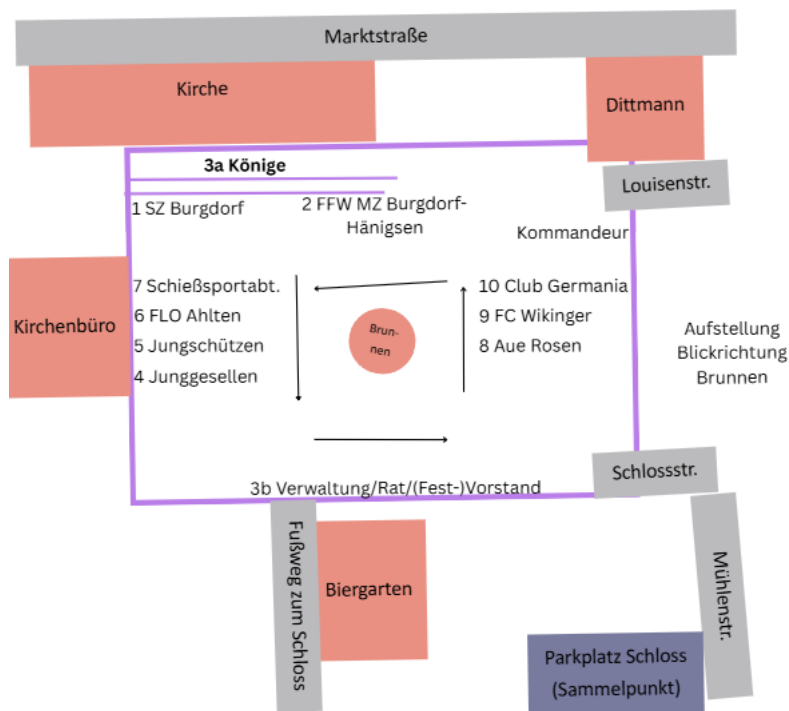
Marktstraße

Kirche

Dittmann

3a Könige

Louisenstr.

1 SZ Burgdorf

2 FFW MZ Burgdorf-Hänigsen

Kommandeur

Kirchenbüro

7 Schießsportabt.
6 FLO Ahlten
5 Jungschützen
4 Junggesellen

Brunnen

10 Club Germania
9 FC Wikinger
8 Aue Rosen

Aufstellung Blickrichtung Brunnen

Schlossstr.

3b Verwaltung/Rat/(Fest-)Vorstand

Fußweg zum Schloss

Biergarten

Mühlenstr.

Parkplatz Schloss (Sammelpunkt)